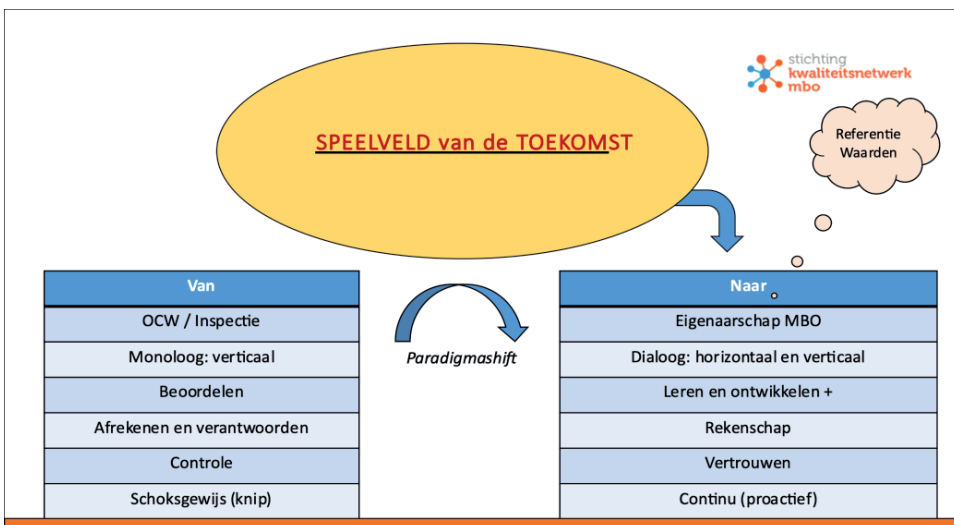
stichting
kwaliteitsnetwerk
mbo

SPEELVELD van de TOEKOMST

Referentie Waarden

| Van |
|---|
| OCW / Inspectie |
| Monoloog: verticaal |
| Beoordelen |
| Afrekenen en verantwoorden |
| Controle |
| Schoksgewijs (knip) |

Paradigmashift

| Naar |
|---|
| Eigenaarschap MBO |
| Dialoog: horizontaal en verticaal |
| Leren en ontwikkelen + |
| Rekenschap |
| Vertrouwen |
| Continu (proactief) |